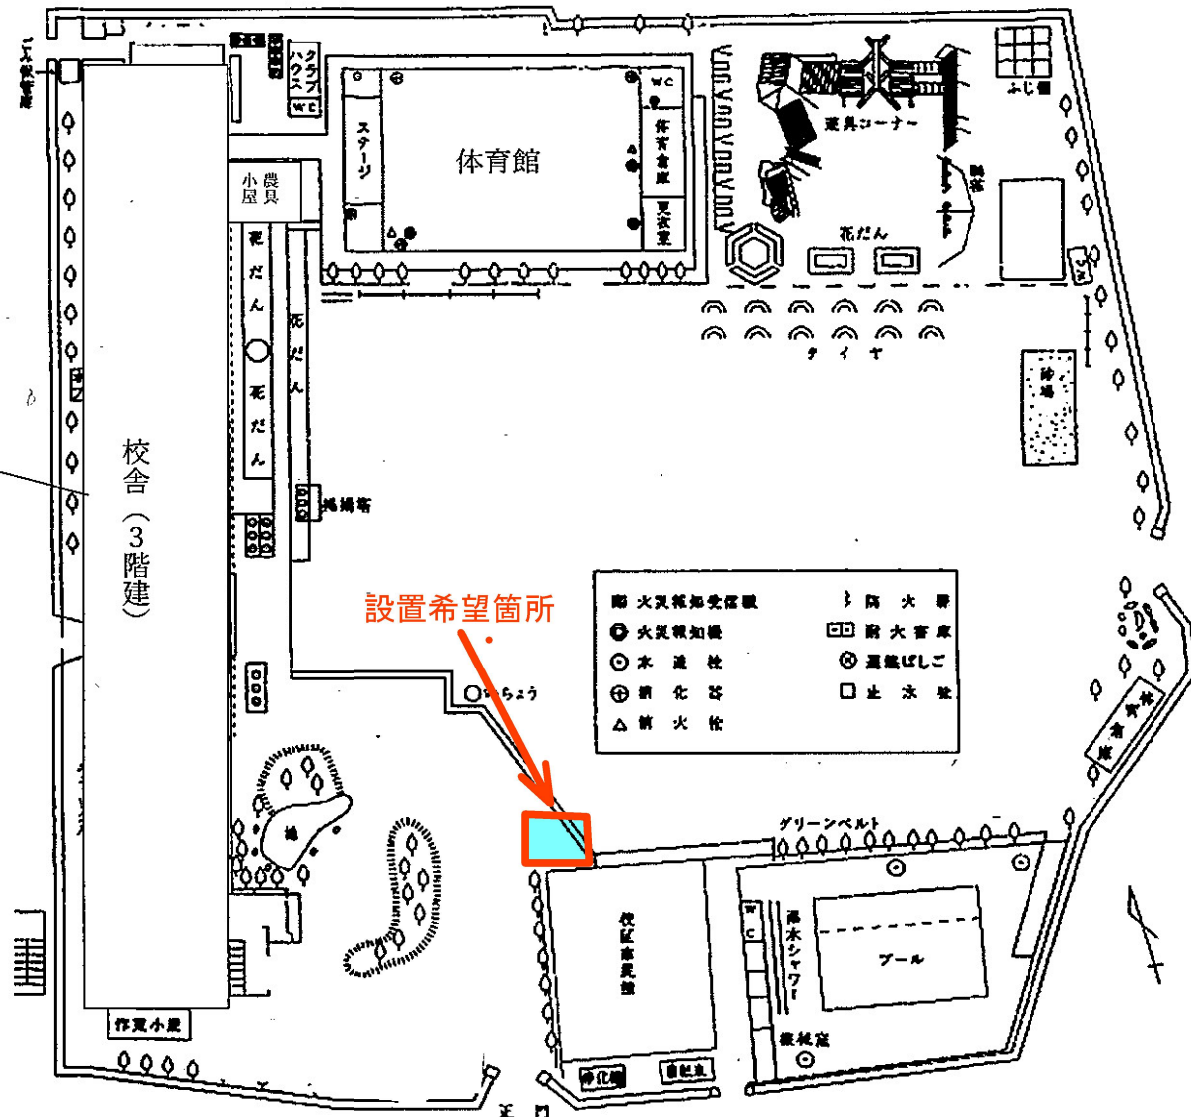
ごみ焼却炉
クラブハウス
WC
ステージ
体育館
WC
体育倉庫
更衣室
遊具コーナー
ふじ棚
小屋
農具
花だん
花だん
花だん
花だん
タイヤ
砂場
校舎（3階建）
掲揚塔
設置希望箇所
いちょう
火災報知受信機
火災報知機
水道栓
消化器
消火栓
防火扉
防火書庫
避難ばしご
止水栓
グリーンベルト
校庭東広場
WC
温水シャワー
プール
機械室
作業小屋
浄化槽
自転車
正門
倉庫